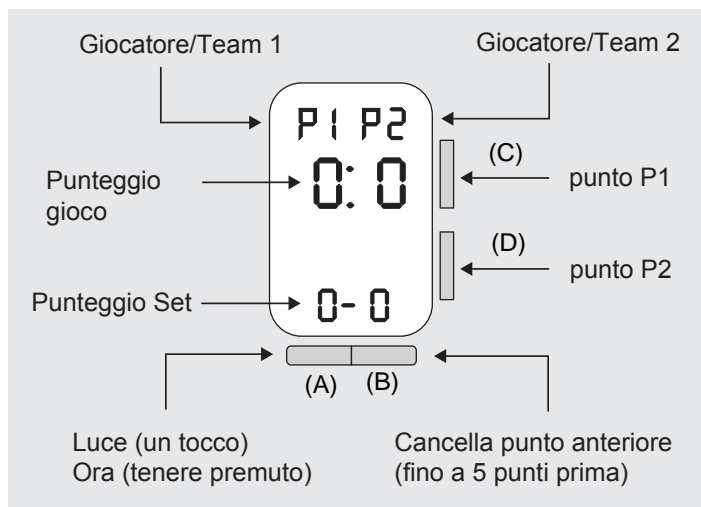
Giocatore/Team 1

Giocatore/Team 2

P1 P2

0: 0

Punteggio gioco

(C)

punto P1

(D)

punto P2

Punteggio Set

0- 0

(A) (B)

Luce (un tocco)
Ora (tenere premuto)

Cancella punto anteriore
(fino a 5 punti prima)